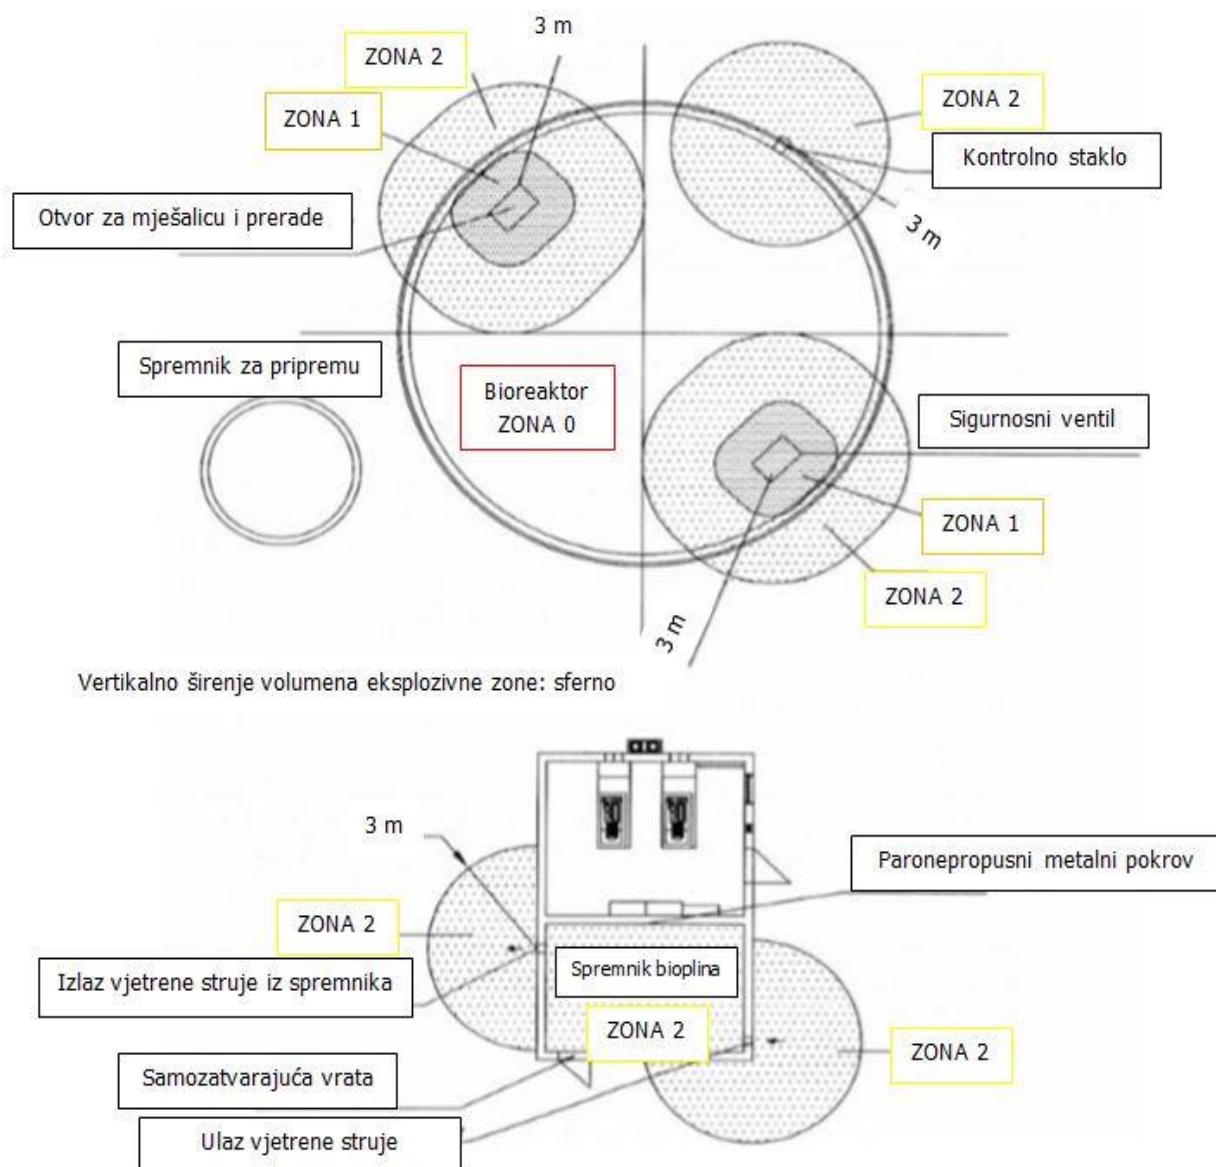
3 m

ZONA 2

ZONA 1

Otvor za miješalicu i prerade

ZONA 2

Kontrolno staklo

3 m

Spremnik za pripremu

Bioreaktor
ZONA 0

Sigurnosni ventil

ZONA 1

ZONA 2

3 m

Vertikalno širenje volumena eksplozivne zone: sferno

3 m

Paronepropusni metalni pokrov

ZONA 2

Izlaz vjetrene struje iz spremnika

Spremnik bioplina

ZONA 2

ZONA 2

Samozatvarajuća vrata

Ulaz vjetrene struje